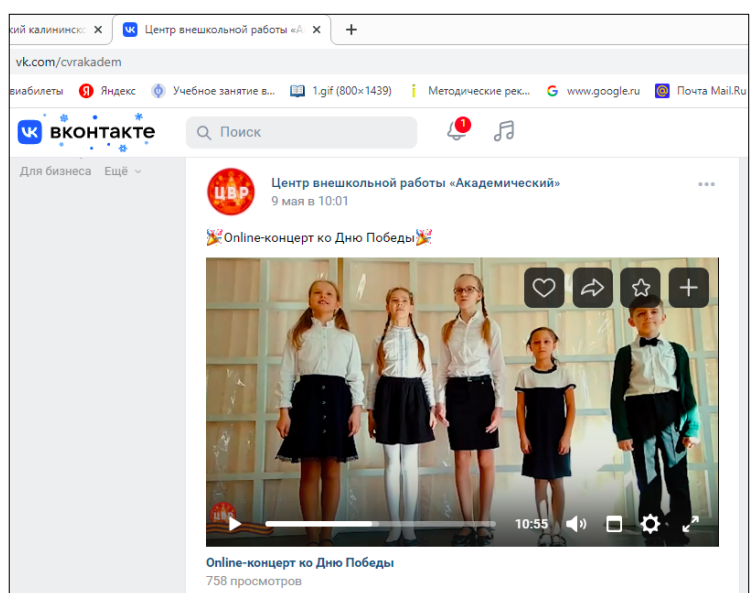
кий калининско ×
Центр внешкольной работы «А ×
+
vk.com/cvrakadem
виабилеты
Яндекс
Учебное занятие в...
1.gif (800×1439)
Методические рек...
www.google.ru
Почта Mail.Ru
вконтакте
Поиск
1
Для бизнеса Ещё
ЦВР
Центр внешкольной работы «Академический»
9 мая в 10:01
🎉Online-концерт ко Дню Победы🎉
10:55
Online-концерт ко Дню Победы
758 просмотров